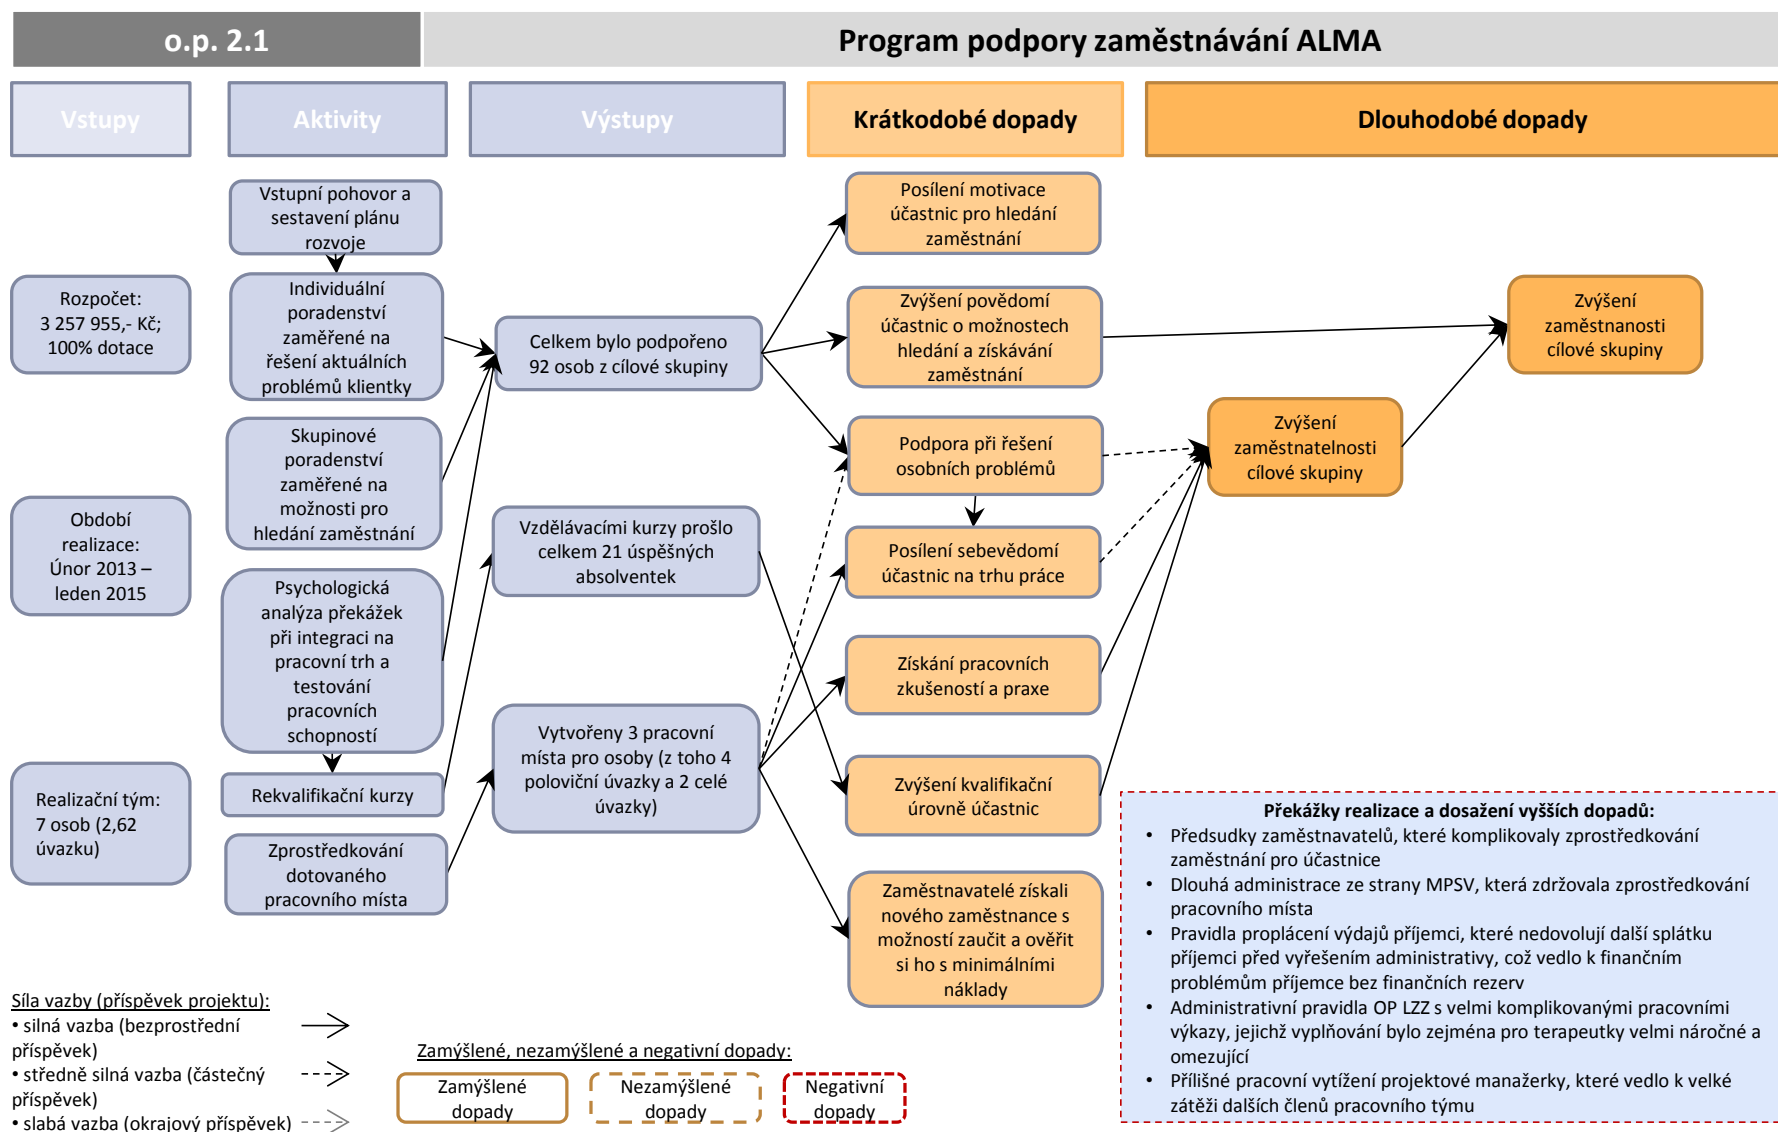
o.p. 2.1

Program podpory zaměstnávání ALMA

Vstupy

Aktivity

Výstupy

Krátkodobé dopady

Dlouhodobé dopady

Rozpočet: 3 257 955,- Kč; 100% dotace

Období realizace: Únor 2013 – leden 2015

Realizační tým: 7 osob (2,62 úvazku)

Vstupní pohovor a sestavení plánu rozvoje

Individuální poradenství zaměřené na řešení aktuálních problémů klientky

Skupinové poradenství zaměřené na možnosti pro hledání zaměstnání

Psychologická analýza překážek při integraci na pracovní trh a testování pracovních schopností

Rekvalifikační kurzy

Zprostředkování dotovaného pracovního místa

Celkem bylo podpořeno 92 osob z cílové skupiny

Vzdělávacími kurzy prošlo celkem 21 úspěšných absolventek

Vytvořeny 3 pracovní místa pro osoby (z toho 4 poloviční úvazky a 2 celé úvazky)

Posílení motivace účastnic pro hledání zaměstnání

Zvýšení povědomí účastnic o možnostech hledání a získávání zaměstnání

Podpora při řešení osobních problémů

Posílení sebevědomí účastnic na trhu práce

Získání pracovních zkušeností a praxe

Zvýšení kvalifikační úrovně účastnic

Zaměstnavatelé získali nového zaměstnance s možností zaučit a ověřit si ho s minimálními náklady

Zvýšení zaměstnatelnosti cílové skupiny

Zvýšení zaměstnanosti cílové skupiny

Překážky realizace a dosažení vyšších dopadů:
• Předsudky zaměstnavatelů, které komplikovaly zprostředkování zaměstnání pro účastnice
• Dlouhá administrace ze strany MPSV, která zdržovala zprostředkování pracovního místa
• Pravidla proplácení výdajů příjemci, které nedovolují další splátku příjemci před vyřešením administrativy, což vedlo k finančním problémům příjemce bez finančních rezerv
• Administrativní pravidla OP LZZ s velmi komplikovanými pracovními výkazy, jejichž vyplňování bylo zejména pro terapeutky velmi náročné a omezující
• Přílišné pracovní vytížení projektové manažerky, které vedlo k velké zátěži dalších členů pracovního týmu

Síla vazby (příspěvek projektu):
• silná vazba (bezprostřední příspěvek)
• středně silná vazba (částečný příspěvek)
• slabá vazba (okrajový příspěvek)

Zamýšlené, nezamýšlené a negativní dopady:
Zamýšlené dopady
Nezamýšlené dopady
Negativní dopady